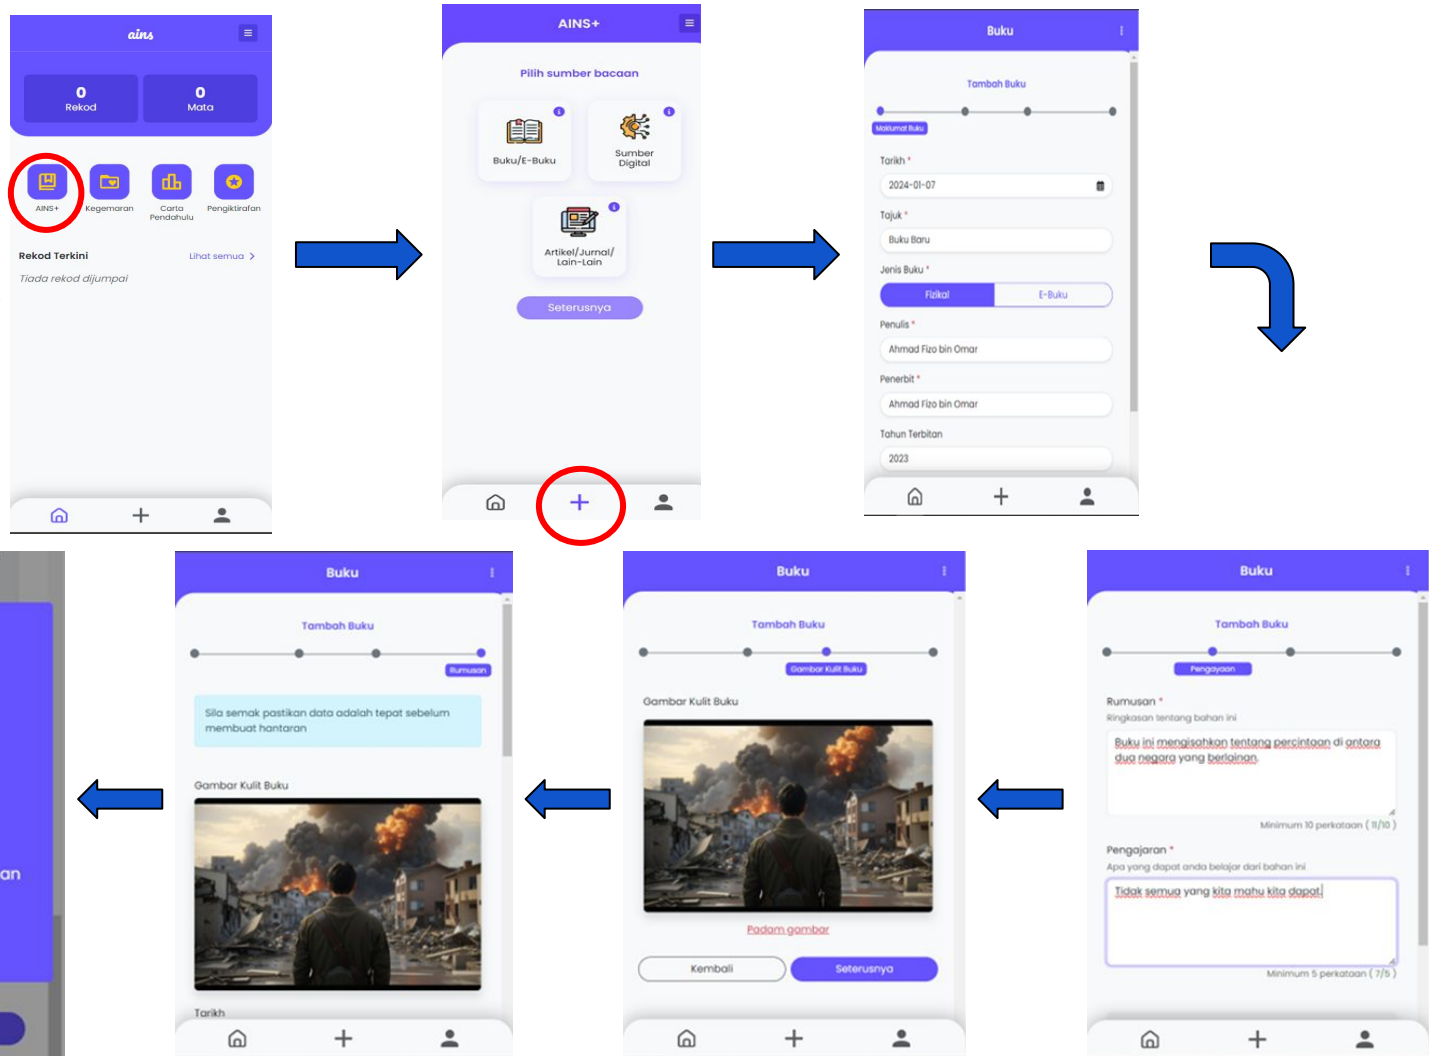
ains

0
Rekod

0
Mata

AINS+

Kegemaran

Carta Pendahulu

Pengiktirafan

Rekod Terkini

Lihat semua >

Tiada rekod dijumpai

AINS+

Pilih sumber bacaan

Buku/E-Buku

Sumber Digital

Artikel/Jurnal/ Lain-Lain

Seterusnya

Buku

Tambah Buku

Maklumat Buku

Tarikh *

2024-01-07

Tajuk *

Buku Baru

Jenis Buku *

Fizikal

E-Buku

Penulis *

Ahmad Fizo bin Omar

Penerbit *

Ahmad Fizo bin Omar

Tahun Terbitan

2023

Buku

Tambah Buku

Pengayaan

Rumusan *

Ringkasan tentang bahan ini

Buku ini mengisahkan tentang percintaan di antara dua negara yang berlainan.

Minimum 10 perkataan ( 11/10 )

Pengajaran *

Apa yang dapat anda belajar dari bahan ini

Tidak semua yang kita mahu kita dapat.

Minimum 5 perkataan ( 7/5 )

Buku

Tambah Buku

Gambar Kulit Buku

Gambar Kulit Buku

Padam gambar

Kembali

Seterusnya

Buku

Tambah Buku

Rumusan

Sila semak pastikan data adalah tepat sebelum membuat hantaran

Gambar Kulit Buku

Tarikh

an